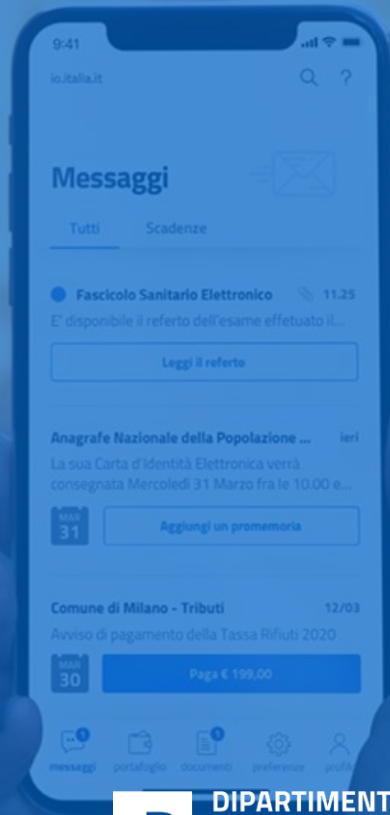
9:41

io.italia.it

Messaggi

Tutti Scadenze

Fascicolo Sanitario Elettronico 11.25

E' disponibile il referto dell'esame effettuato il...

Leggi il referto

Anagrafe Nazionale della Popolazione ... ieri

La sua Carta d'Identità Elettronica verrà consegnata Mercoledì 31 Marzo fra le 10.00 e...

MAR 31

Aggiungi un promemoria

Comune di Milano - Tributi 12/03

Avviso di pagamento della Tassa Rifiuti 2020

MAR 30

Paga € 199,00

messaggi portafoglio documenti preferenze profilo

DIPARTIMENT